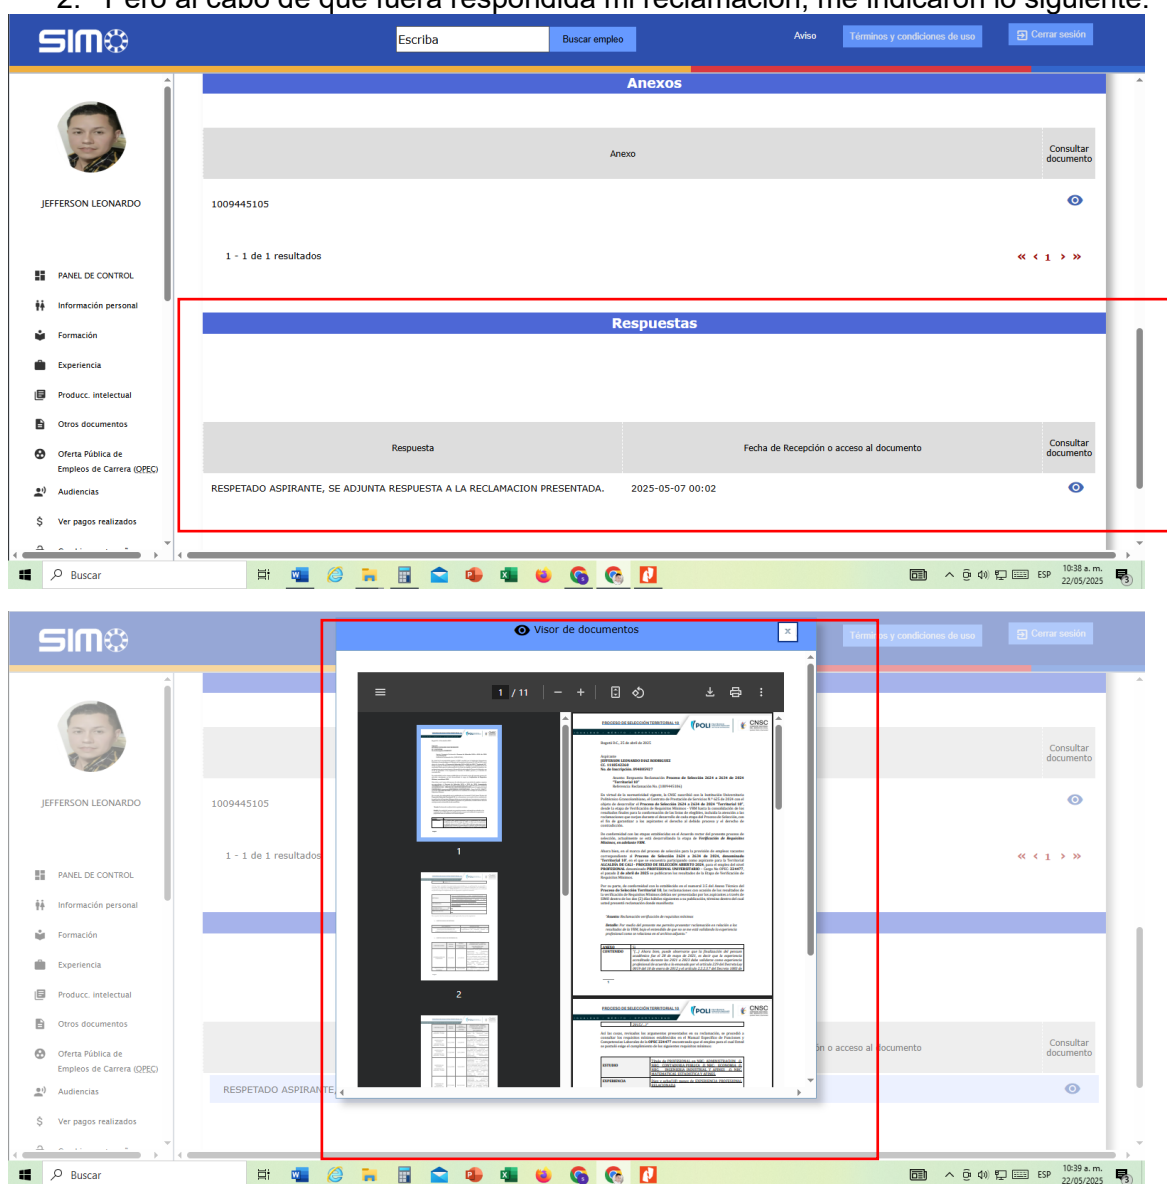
2. Pero al cabo de que fuera respondida mi reclamación, me indicaron lo siguiente:

SIMO

Escriba | Buscar empleo | Aviso | Términos y condiciones de uso | Cerrar sesión

JEFFERSON LEONARDO

PANEL DE CONTROL
Información personal
Formación
Experiencia
Producc. intelectual
Otros documentos
Oferta Pública de Empleos de Carrera (OPEC)
Audiencias
Ver pagos realizados

Anexos

| Anexo | Consultar documento |
|---|---|
| 1009445105 | |

1 - 1 de 1 resultados

« ‹ 1 › »

Respuestas

| Respuesta | Fecha de Recepción o acceso al documento | Consultar documento |
|---|---|---|
| RESPETADO ASPIRANTE, SE ADJUNTA RESPUESTA A LA RECLAMACION PRESENTADA. | 2025-05-07 00:02 | |

Buscar

ESP 10:38 a. m. 22/05/2025

SIMO

Visor de documentos

1 / 11

1

2

PROCESO DE SELECCIÓN TERRITORIAL 10

POLI

CNSC

Términos y condiciones de uso | Cerrar sesión

JEFFERSON LEONARDO

1009445105

1 - 1 de 1 resultados

Consultar documento

PANEL DE CONTROL
Información personal
Formación
Experiencia
Producc. intelectual
Otros documentos
Oferta Pública de Empleos de Carrera (OPEC)
Audiencias
Ver pagos realizados

...n o acceso al documento

RESPETADO ASPIRANTE

Buscar

ESP 10:39 a. m. 22/05/2025